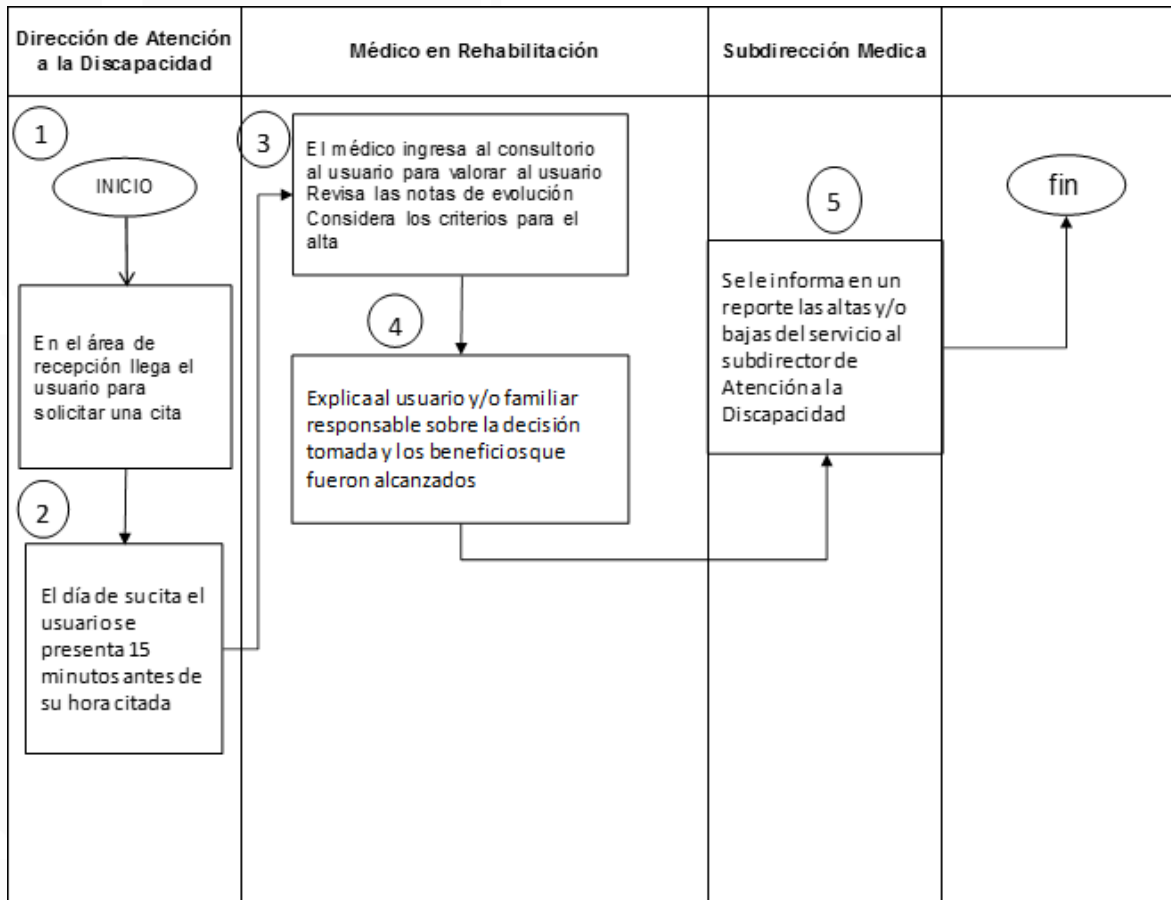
| Dirección de Atención a la Discapacidad | Médico en Rehabilitación | Subdirección Medica | |
|---|---|---|---|

1

INICIO

En el área de recepción llega el usuario para solicitar una cita

2

El día de su cita el usuario se presenta 15 minutos antes de su hora citada

3

El médico ingresa al consultorio al usuario para valorar al usuario Revisa las notas de evolución Considera los criterios para el alta

4

Explica al usuario y/o familiar responsable sobre la decisión tomada y los beneficios que fueron alcanzados

5

Se le informa en un reporte las altas y/o bajas del servicio al subdirector de Atención a la Discapacidad

fin